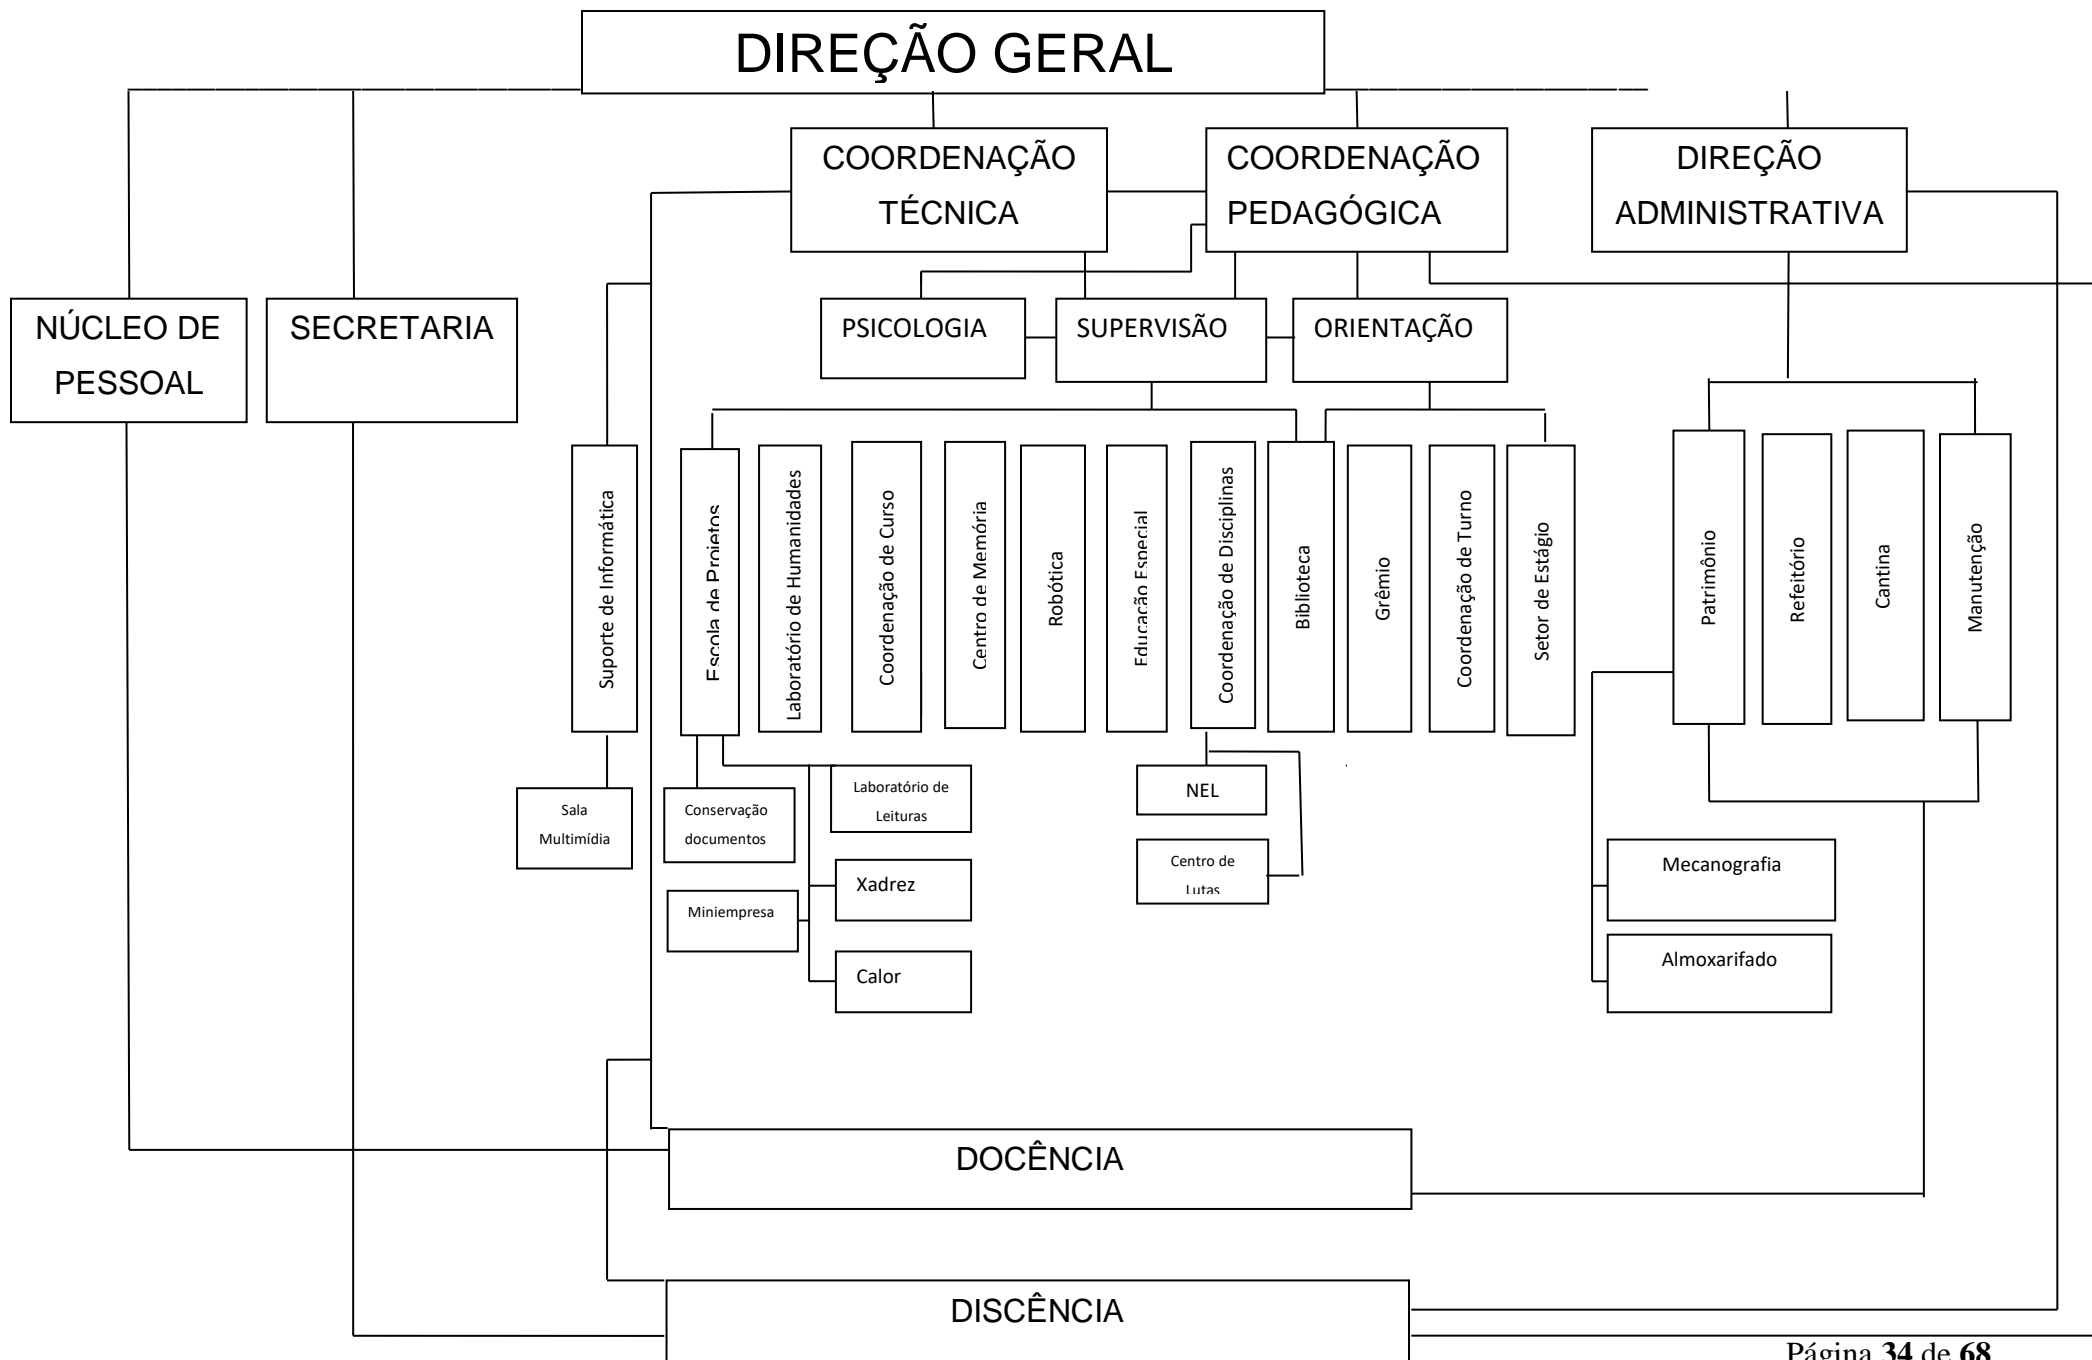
DIREÇÃO GERAL

COORDENAÇÃO TÉCNICA

COORDENAÇÃO PEDAGÓGICA

DIREÇÃO ADMINISTRATIVA

NÚCLEO DE PESSOAL

SECRETARIA

PSICOLOGIA

SUPERVISÃO

ORIENTAÇÃO

Suporte de Informática

Escola de Projetos

Laboratório de Humanidades

Coordenação de Curso

Centro de Memória

Robótica

Educação Especial

Coordenação de Disciplinas

Biblioteca

Grêmio

Coordenação de Turno

Setor de Estágio

Patrimônio

Refeitório

Cantina

Manutenção

Sala Multimídia

Conservação documentos

Laboratório de Leituras

Xadrez

Miniempresa

Calor

NEL

Centro de Lutas

Mecanografia

Almoxarifado

DOCÊNCIA

DISCÊNCIA

Página **34** de **68**